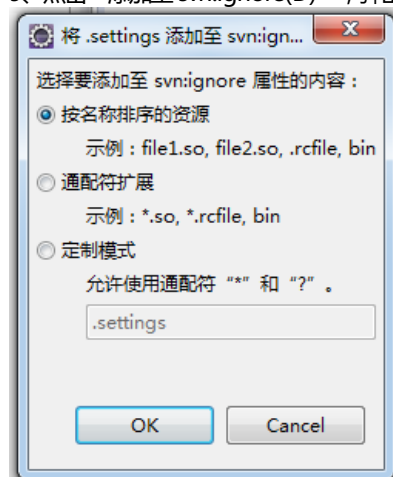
将 .settings 添加至 svn:ign...

选择要添加至 svn:ignore 属性的内容：

按名称排序的资源

示例：file1.so, file2.so, .rcfile, bin

通配符扩展

示例：*.so, *.rcfile, bin

定制模式

允许使用通配符“*”和“?”。

.settings

OK

Cancel